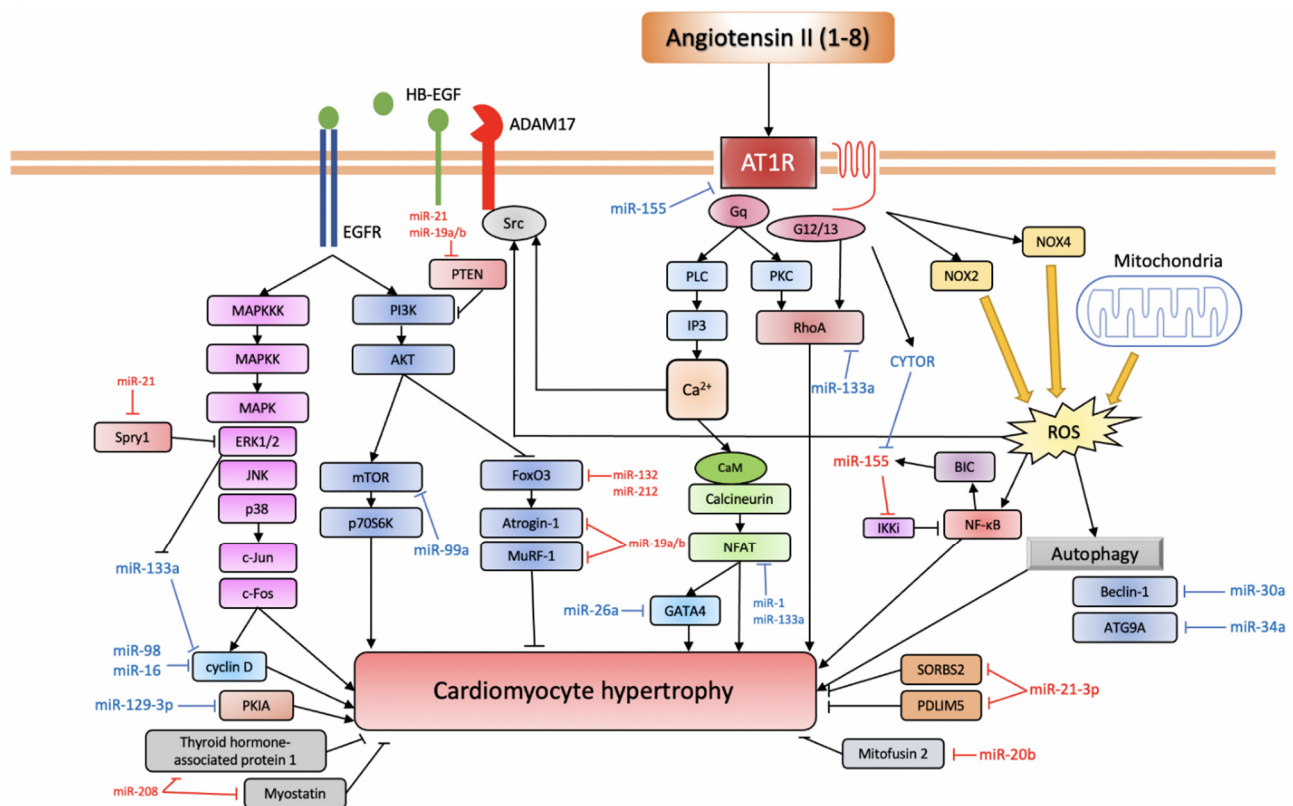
Angiotensin II (1-8)

HB-EGF

ADAM17

AT1R

EGFR

miR-21
miR-19a/b

Src

miR-155

Gq

G12/13

NOX4

NOX2

Mitochondria

PTEN

PLC

PKC

MAPKKK

PI3K

IP3

RhoA

MAPKK

AKT

CYTOR

miR-21

$Ca^{2+}$

miR-133a

MAPK

Spry1

ERK1/2

ROS

JNK

mTOR

FoxO3

miR-132
miR-212

CaM

miR-155

BIC

p38

Calcineurin

p70S6K

Atrogin-1

IKKi

NF-κB

c-Jun

miR-99a

MuRF-1

miR-19a/b

NFAT

Autophagy

miR-133a

c-Fos

Beclin-1

miR-30a

miR-26a

GATA4

miR-1
miR-133a

ATG9A

miR-34a

miR-98
miR-16

cyclin D

Cardiomyocyte hypertrophy

SORBS2

miR-21-3p

miR-129-3p

PKIA

PDLIM5

Thyroid hormone-associated protein 1

Mitofusin 2

miR-20b

miR-208

Myostatin